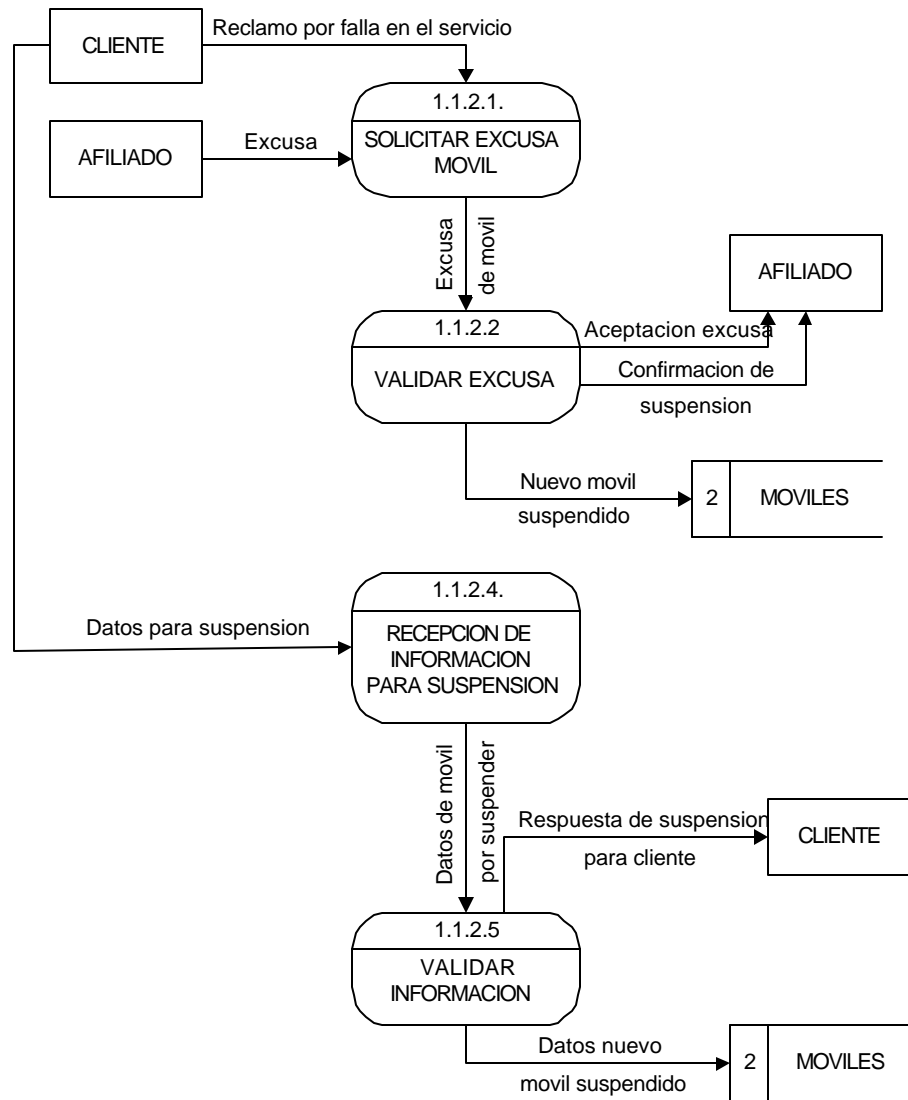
CLIENTE

Reclamo por falla en el servicio

1.1.2.1.

SOLICITAR EXCUSA MOVIL

AFILIADO

Excusa

Excusa de movil

AFILIADO

1.1.2.2

Aceptacion excusa

VALIDAR EXCUSA

Confirmacion de suspension

Nuevo movil suspendido

| 2 | MOVILES |
|---|---|

1.1.2.4.

Datos para suspension

RECEPCION DE INFORMACION PARA SUSPENSION

Datos de movil por suspender

Respuesta de suspension para cliente

CLIENTE

1.1.2.5

VALIDAR INFORMACION

Datos nuevo movil suspendido

| 2 | MOVILES |
|---|---|